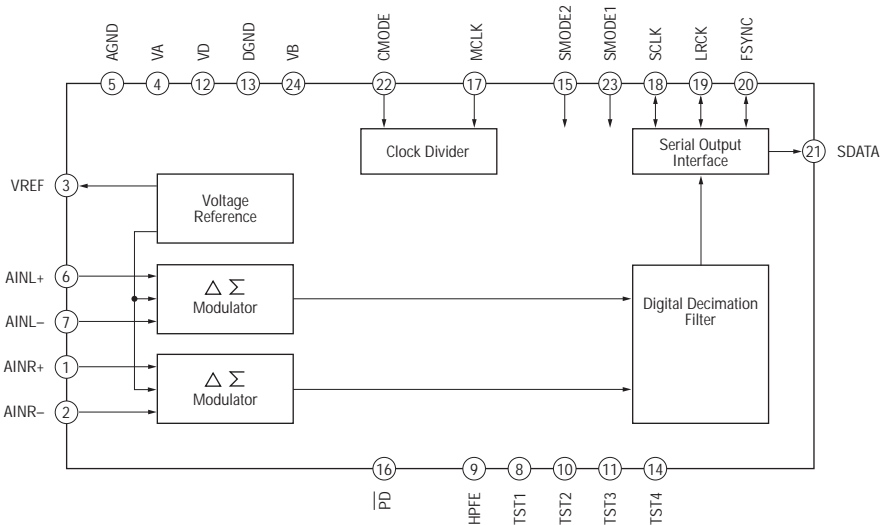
AGND 5
VA 4
VD 12
DGND 13
VB 24
CMODE 22
MCLK 17
SMODE2 15
SMODE1 23
SCLK 18
LRCK 19
FSYNC 20

Clock Divider

Serial Output Interface

21 SDATA

VREF 3

Voltage Reference

AINL+ 6
AINL– 7
AINR+ 1
AINR– 2

$\Delta$ $\Sigma$ Modulator

$\Delta$ $\Sigma$ Modulator

Digital Decimation Filter

16 $\overline{PD}$
9 HPFE
8 TST1
10 TST2
11 TST3
14 TST4